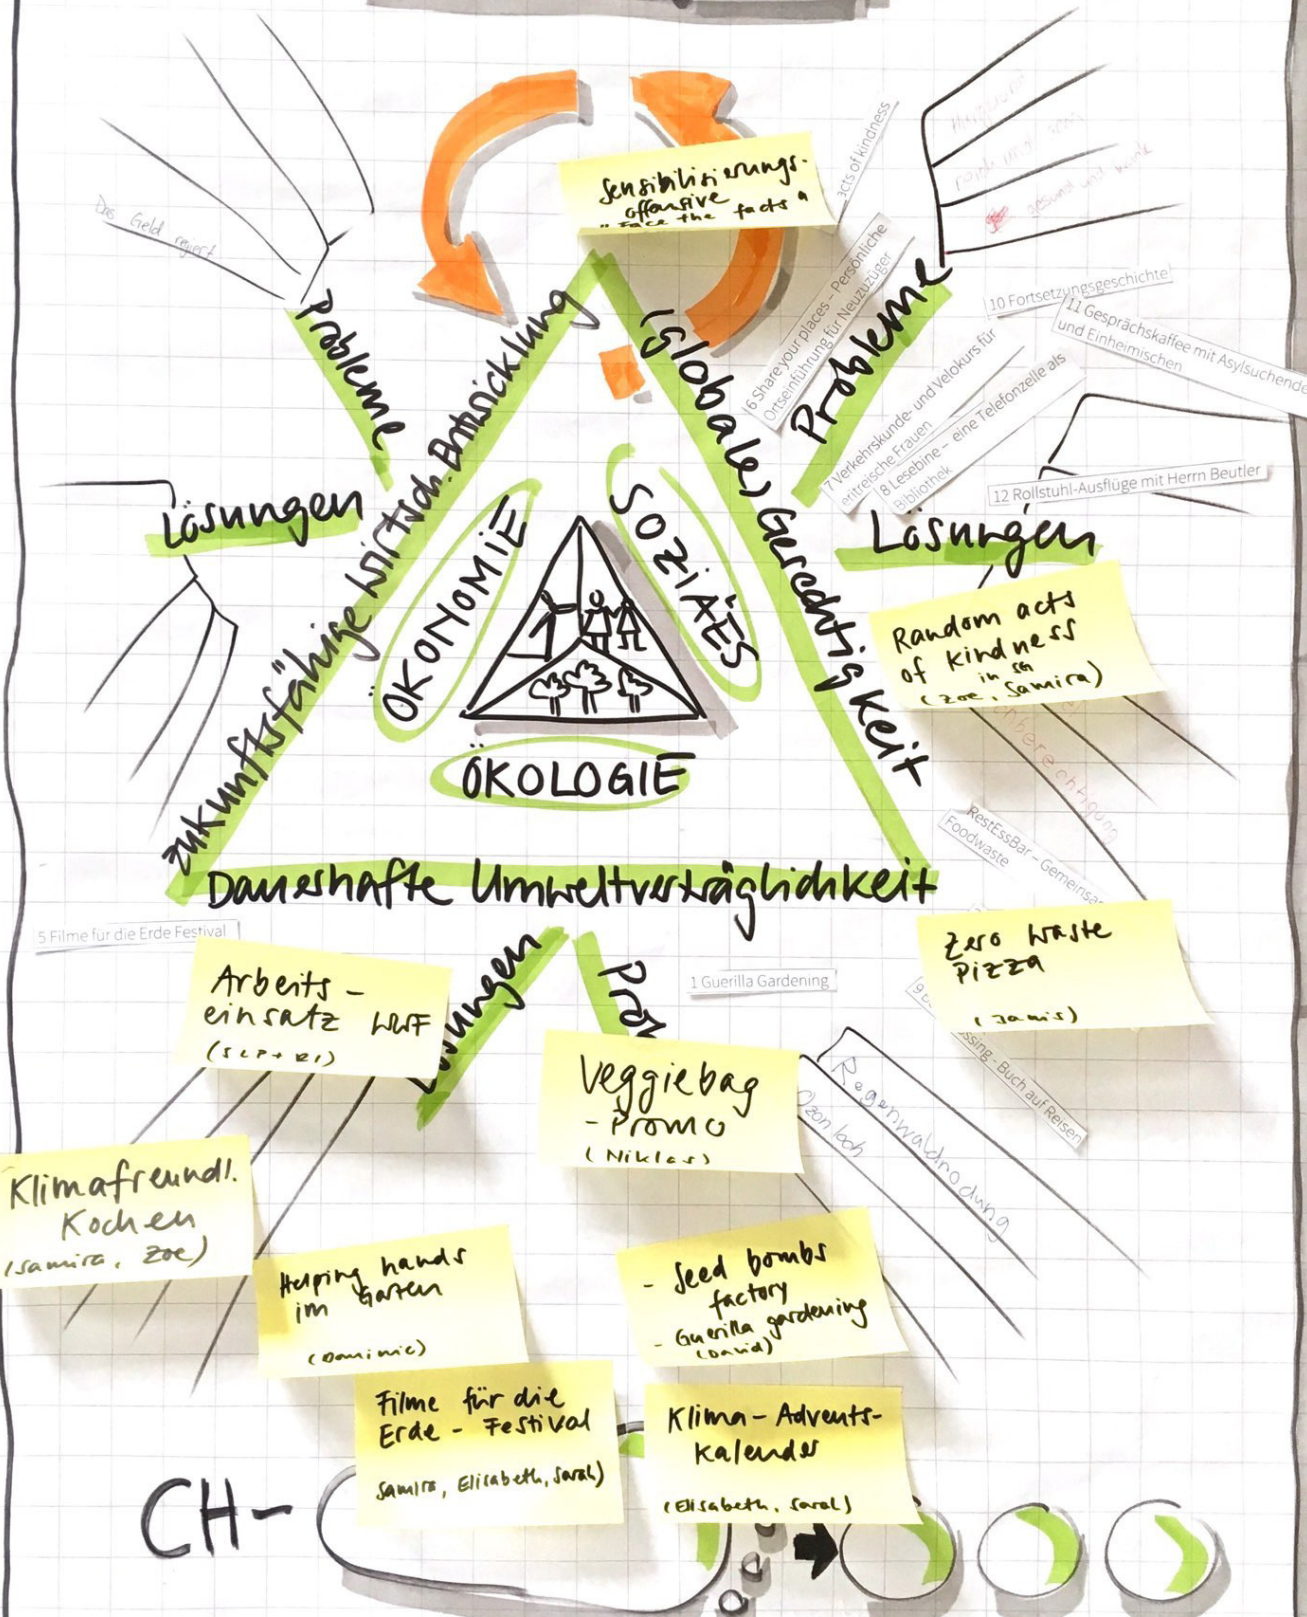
Sensibilisierungs-offensive "Face the facts"

Das Geld regiert

Probleme

Lösungen

zukunftsfähige wirtsch. Entwicklung

(globale) Gerechtigkeit

Dauerhafte Umweltverträglichkeit

ÖKONOMIE

SOZIALES

ÖKOLOGIE

acts of kindness

6 Share your places – Persönliche Ortseinführung für Neuzuzüger

7 Verkehrskunde- und Velokurs für eritreische Frauen

8 Lesebine – eine Telefonzelle als Bibliothek

10 Fortsetzungsgeschichte!

11 Gesprächskaffee mit Asylsuchenden und Einheimischen

12 Rollstuhl-Ausflüge mit Herrn Beutler

Probleme

Lösungen

Random acts of kindness in SG (Zoe, Samira)

Gleichberechtigung

RestEssBar – Gemeinsam Foodwaste

Zero Waste Pizza (Janis)

9 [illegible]ssing - Buch auf Reisen

Regenwaldrodung

Ozonloch

1 Guerilla Gardening

5 Filme für die Erde Festival

Arbeitseinsatz WWF (SLP+RI)

Lösungen

Pro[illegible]

Veggiebag - Promo (Niklas)

Klimafreundl. Kochen (Samira, Zoe)

Helping hands im Garten (Dominic)

- Seed bombs factory
- Guerilla gardening (David)

Filme für die Erde - Festival (Samira, Elisabeth, Sarah)

Klima-Advents-kalender (Elisabeth, Sarah)

CH-